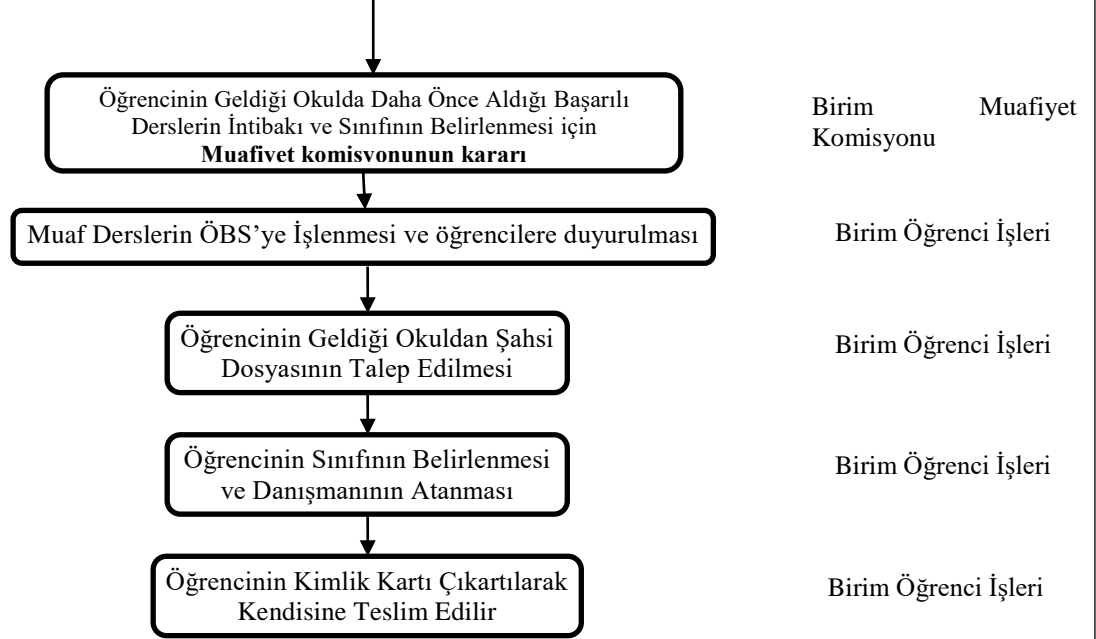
Öğrencinin Geldiği Okulda Daha Önce Aldığı Başarılı Derslerin İntibakı ve Sınıfının Belirlenmesi için **Muafiyet komisyonunun kararı**

Birim Muafiyet Komisyonu

Muaf Derslerin ÖBS'ye İşlenmesi ve öğrencilere duyurulması

Birim Öğrenci İşleri

Öğrencinin Geldiği Okuldan Şahsi Dosyasının Talep Edilmesi

Birim Öğrenci İşleri

Öğrencinin Sınıfının Belirlenmesi ve Danışmanının Atanması

Birim Öğrenci İşleri

Öğrencinin Kimlik Kartı Çıkartılarak Kendisine Teslim Edilir

Birim Öğrenci İşleri